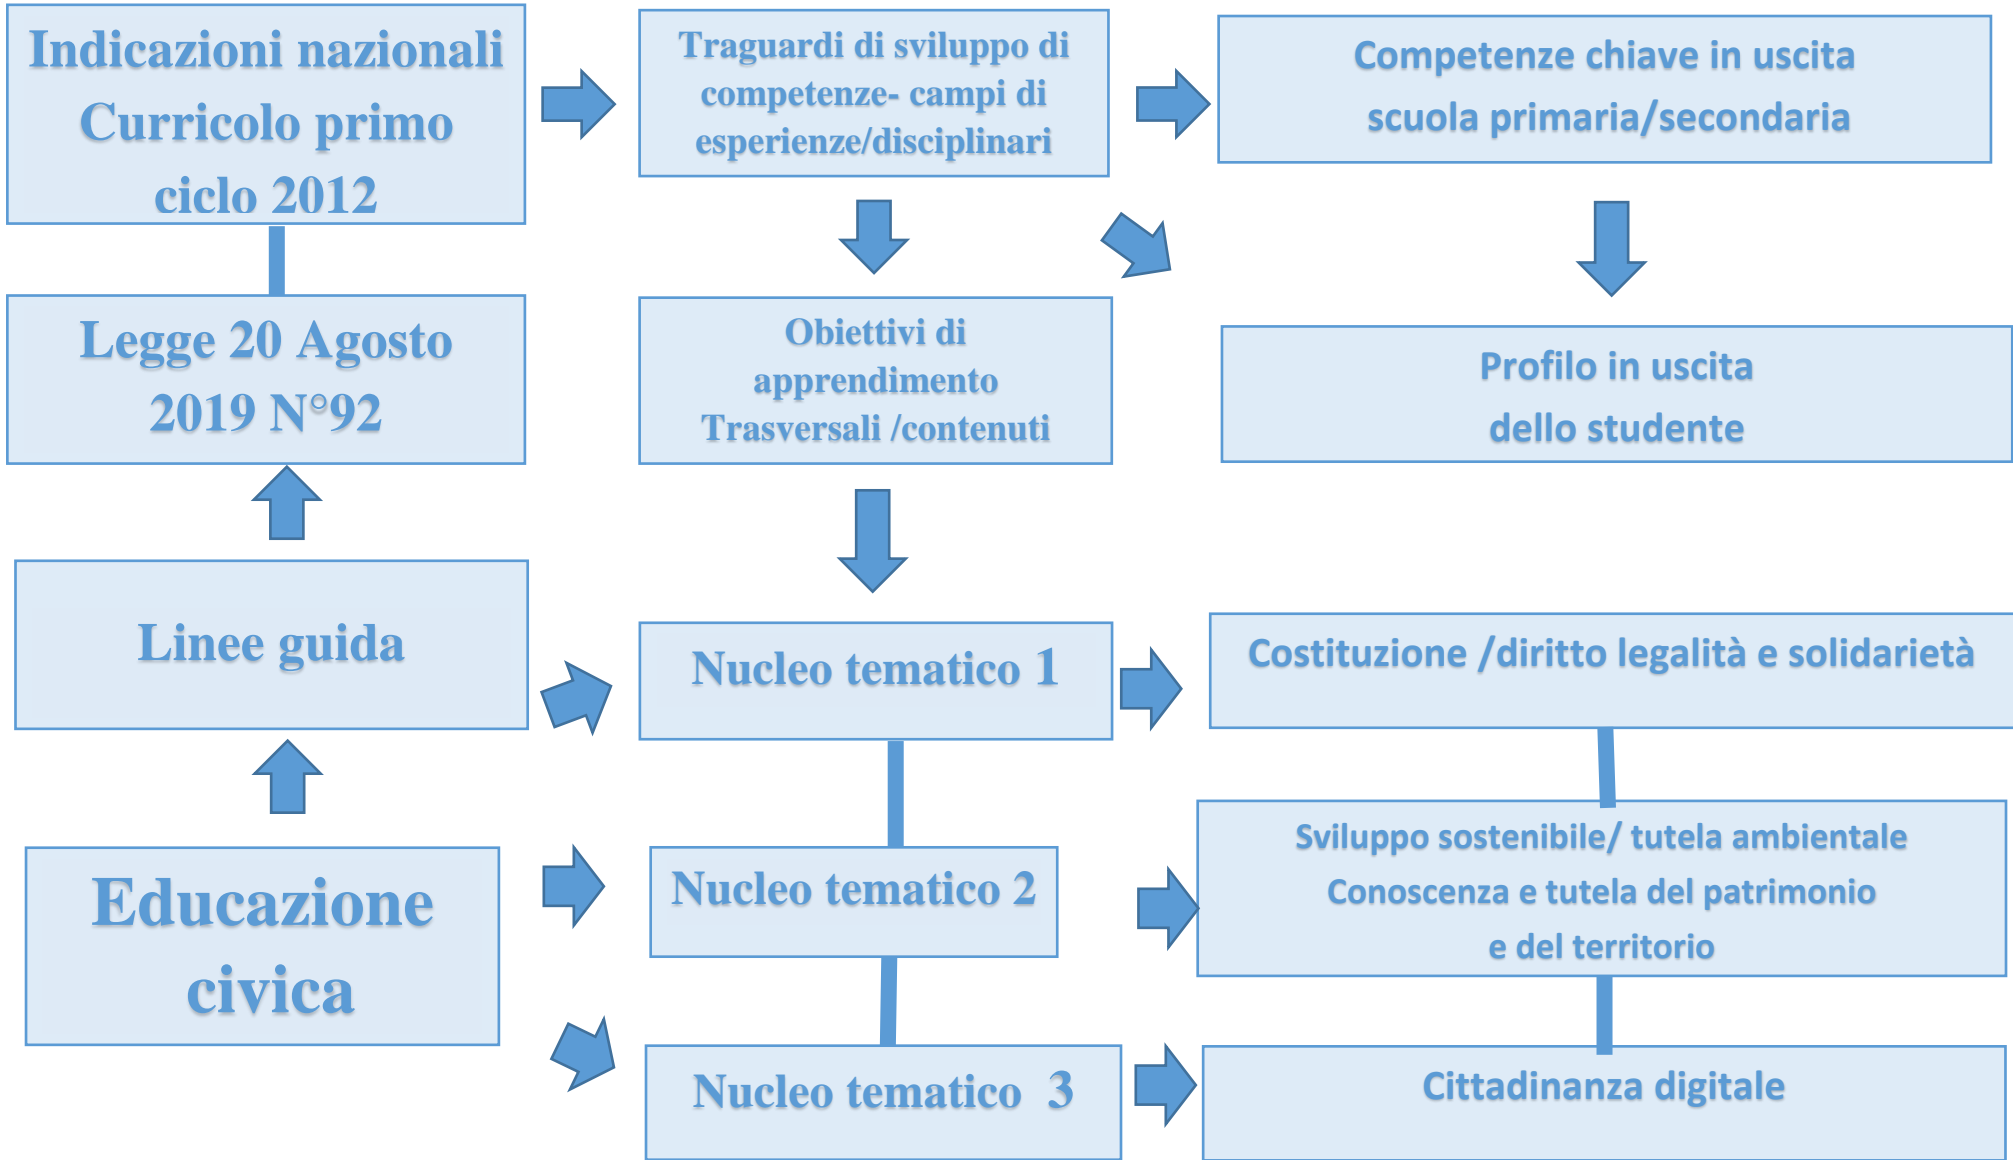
Indicazioni nazionali Curricolo primo ciclo 2012

Traguardi di sviluppo di competenze- campi di esperienze/disciplinari

Competenze chiave in uscita scuola primaria/secondaria

Legge 20 Agosto 2019 N°92

Obiettivi di apprendimento Trasversali /contenuti

Profilo in uscita dello studente

Linee guida

Nucleo tematico 1

Costituzione /diritto legalità e solidarietà

Educazione civica

Nucleo tematico 2

Sviluppo sostenibile/ tutela ambientale
Conoscenza e tutela del patrimonio
e del territorio

Nucleo tematico 3

Cittadinanza digitale